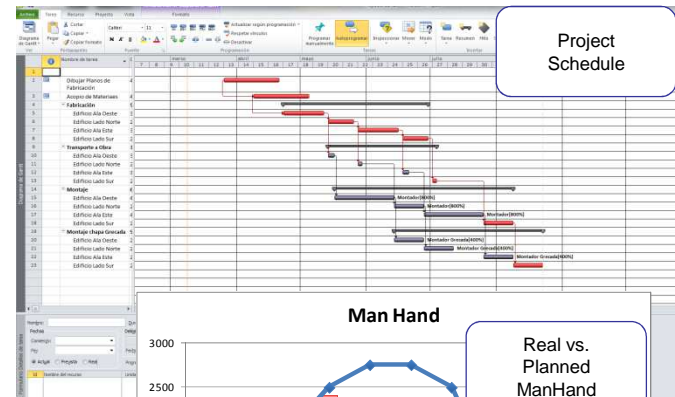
Archivo Tarea Recurso Proyecto Vista Formato

Diagrama de Gantt Pegar Cortar Copiar Copiar formato Calibri 11 N K S Actualizar según programación Respetar vínculos Desactivar Programar manualmente Autoprogramar Inspeccionar Mover Modo Tarea Resumen Hito

Ver Portapapeles Fuente Programación Tareas Insertar

Nombre de tarea

Dibujar Planos de Fabricación
Acopio de Materiaes
Fabricación
Edificio Ala Oeste
Edificio Lado Norte
Edificio Ala Este
Edificio Lado Sur
Transporte a Obra
Edificio Ala Oeste
Edificio Lado Norte
Edificio Ala Este
Edificio Lado Sur
Montaje
Edificio Ala Oeste
Edificio Lado Norte
Edificio Ala Este
Edificio Lado Sur
Montaje chapa Grecada
Edificio Ala Oeste
Edificio Lado Norte
Edificio Ala Este
Edificio Lado Sur

marzo abril mayo junio julio

Montador[400%]
Montador[800%]
Montador[800%]
Montador[400%]
Montador Grecado[400%]
Montador Grecado[400%]
Montador Grecado[400%]

Diagrama de Gantt

Project Schedule

Nombre: Fecha: Contengo: Por: Actual Prevista Total

Man Hand

3000
2500

Real vs. Planned ManHand